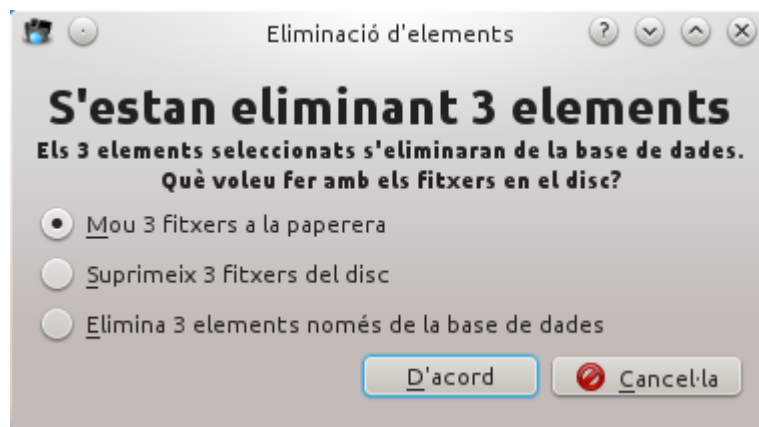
Eliminació d'elements

S'estan eliminant 3 elements

Els 3 elements seleccionats s'eliminaran de la base de dades. Què voleu fer amb els fitxers en el disc?

Mou 3 fitxers a la paperera

Suprimeix 3 fitxers del disc

Elimina 3 elements només de la base de dades

D'acord

Cancel·la